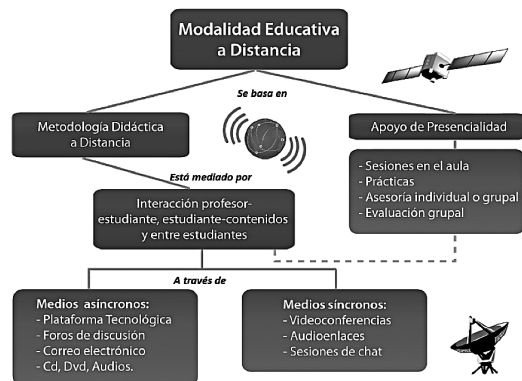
Modalidad Educativa a Distancia

Se basa en

Metodología Didáctica a Distancia

Apoyo de Presencialidad

- Sesiones en el aula
- Prácticas
- Asesoría individual o grupal
- Evaluación grupal

Está mediado por

Interacción profesor-estudiante, estudiante-contenidos y entre estudiantes

A través de

Medios asíncronos:
- Plataforma Tecnológica
- Foros de discusión
- Correo electrónico
- Cd, Dvd, Audios.

Medios síncronos:
- Videoconferencias
- Audioenlaces
- Sesiones de chat